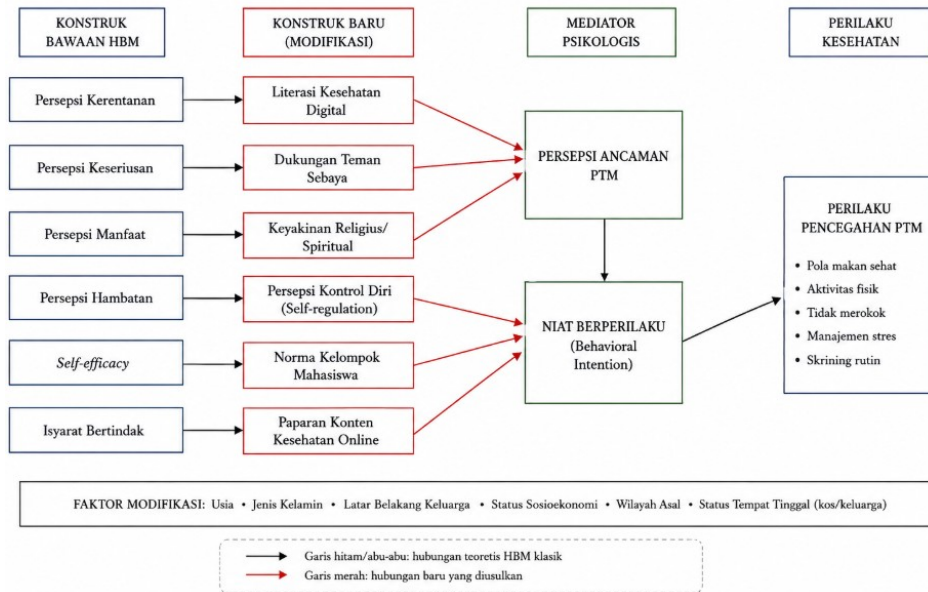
KONSTRUK BAWAAN HBM

KONSTRUK BARU (MODIFIKASI)

MEDIATOR PSIKOLOGIS

PERILAKU KESEHATAN

Persepsi Kerentanan

Literasi Kesehatan Digital

Persepsi Keseriusan

Dukungan Teman Sebaya

PERSEPSI ANCAMAN PTM

Persepsi Manfaat

Keyakinan Religius/ Spiritual

PERILAKU PENCEGAHAN PTM

• Pola makan sehat
• Aktivitas fisik
• Tidak merokok
• Manajemen stres
• Skrining rutin

Persepsi Hambatan

Persepsi Kontrol Diri (Self-regulation)

NIAT BERPERILAKU (Behavioral Intention)

Self-efficacy

Norma Kelompok Mahasiswa

Isyarat Bertindak

Paparan Konten Kesehatan Online

FAKTOR MODIFIKASI: Usia • Jenis Kelamin • Latar Belakang Keluarga • Status Sosioekonomi • Wilayah Asal • Status Tempat Tinggal (kos/keluarga)

Garis hitam/abu-abu: hubungan teoretis HBM klasik
Garis merah: hubungan baru yang diusulkan